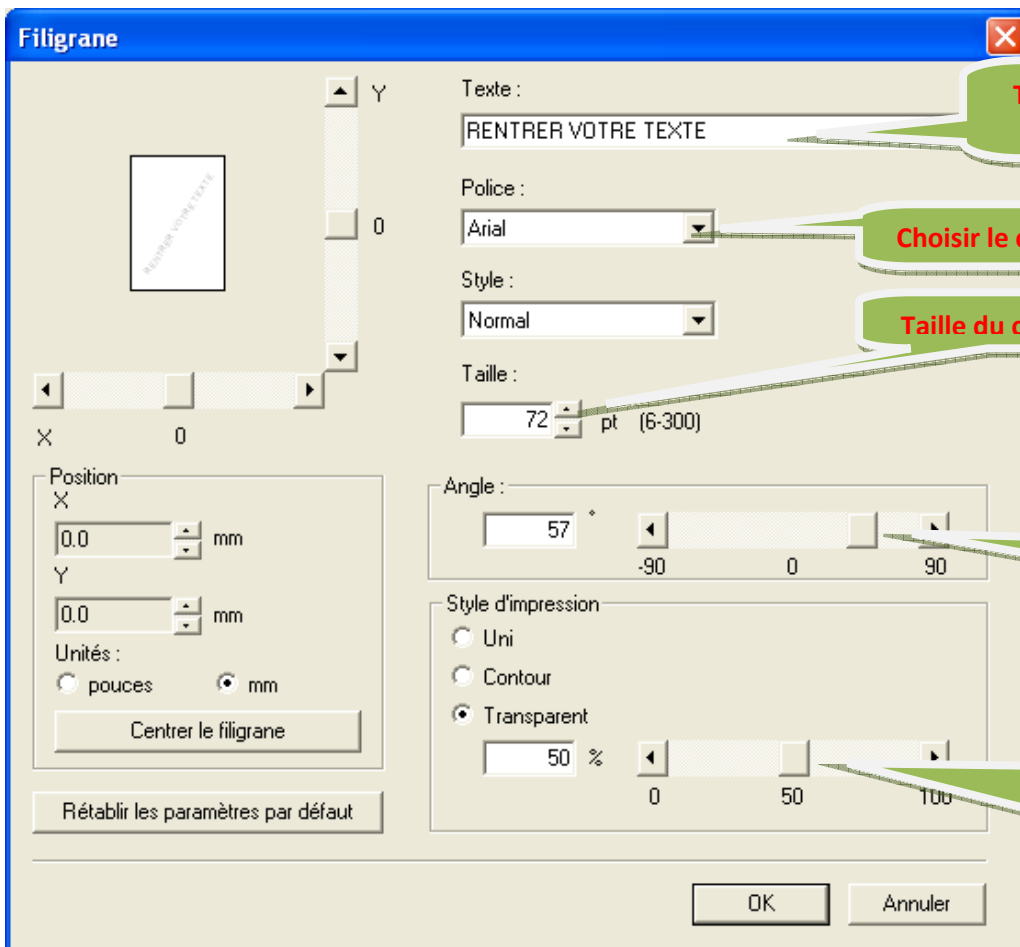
Filigrane

RENTRER VOTRE TEXTE

Y

0

X 0

Texte :

RENTRER VOTRE TEXTE

T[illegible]

Police :

Arial

Choisir le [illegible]

Style :

Normal

Taille du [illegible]

Taille :

72 pt (6-300)

Position

X

0.0 mm

Y

0.0 mm

Unités :

pouces mm

Centrer le filigrane

Rétablir les paramètres par défaut

Angle :

57 °

-90 0 90

Style d'impression

Uni

Contour

Transparent

50 %

0 50 100

OK

Annuler